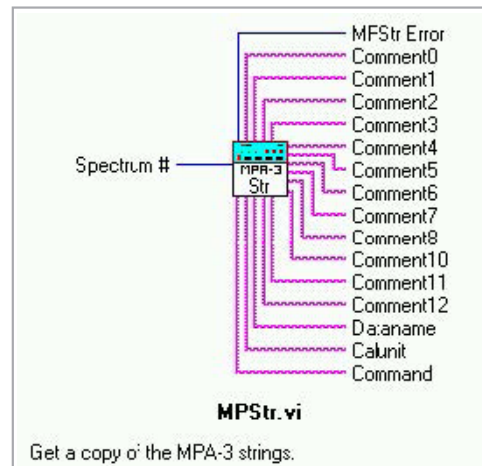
MFStr Error
Comment0
Comment1
Comment2
Comment3
Comment4
Comment5
Comment6
Comment7
Comment8
Comment10
Comment11
Comment12
Dataname
Calunit
Command

Spectrum #

MPA-3
Str

MPStr.vi

Get a copy of the MPA-3 strings.